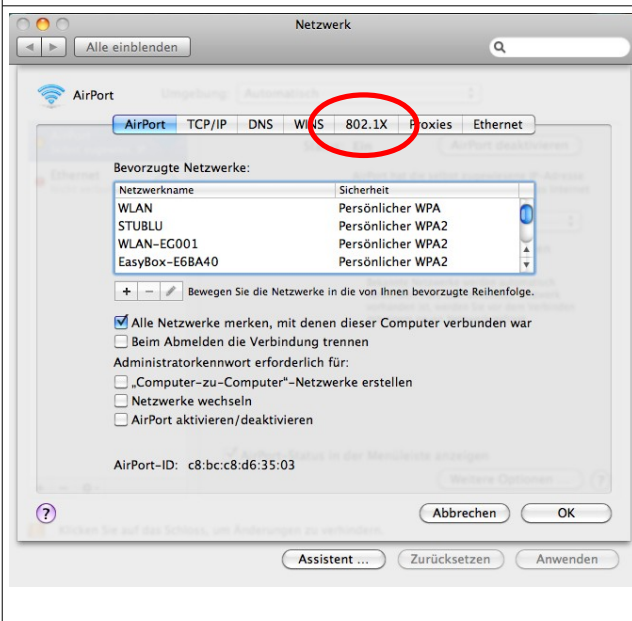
Netzwerk

Alle einblenden

AirPort

AirPort | TCP/IP | DNS | WINS | 802.1X | Proxies | Ethernet

Bevorzugte Netzwerke:

| Netzwerkname | Sicherheit |
|---|---|
| WLAN | Persönlicher WPA |
| STUBLU | Persönlicher WPA2 |
| WLAN-EG001 | Persönlicher WPA2 |
| EasyBox-E6BA40 | Persönlicher WPA2 |

+ – Bewegen Sie die Netzwerke in die von Ihnen bevorzugte Reihenfolge.

Alle Netzwerke merken, mit denen dieser Computer verbunden war

Beim Abmelden die Verbindung trennen

Administratorkennwort erforderlich für:

„Computer-zu-Computer"-Netzwerke erstellen

Netzwerke wechseln

AirPort aktivieren/deaktivieren

AirPort-ID: c8:bc:c8:d6:35:03

?

Abbrechen

OK

Assistent ...

Zurücksetzen

Anwenden